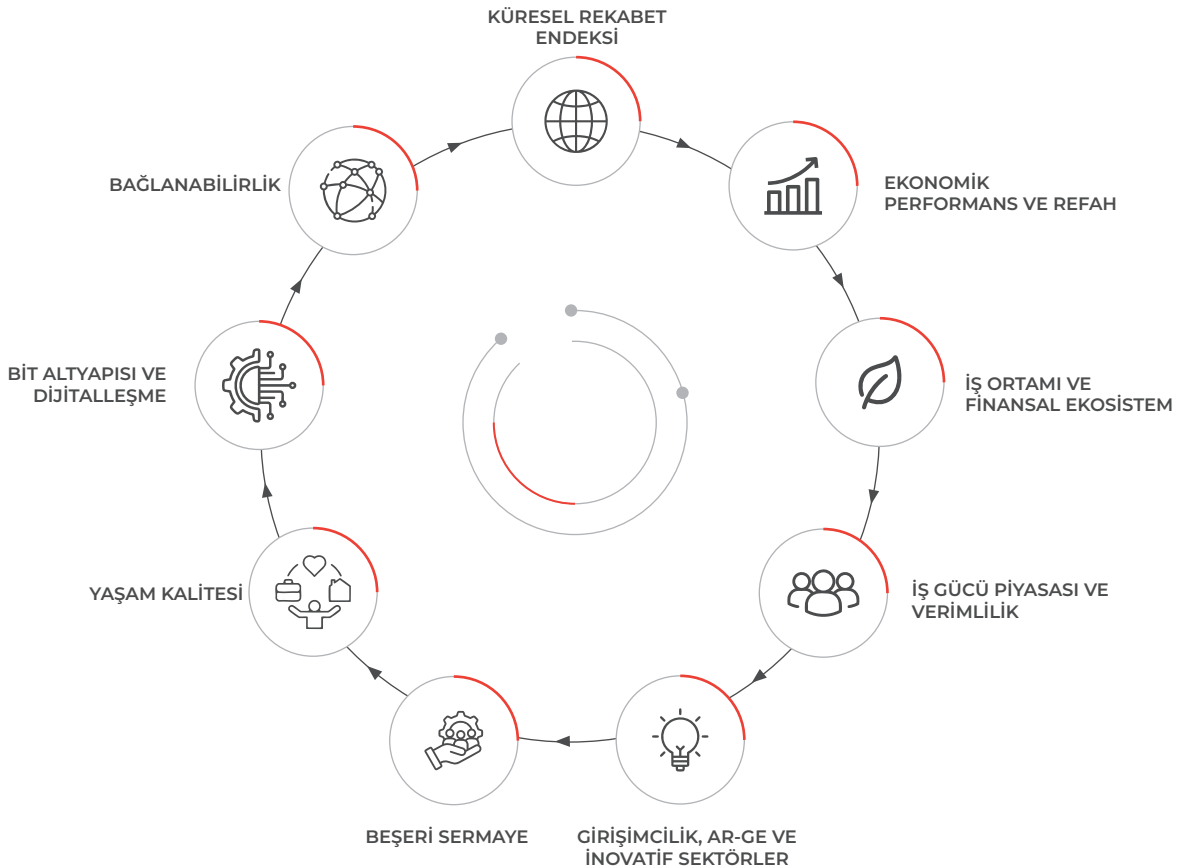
KÜRESEL REKABET ENDEKSİ

EKONOMİK PERFORMANS VE REFAH

İŞ ORTAMI VE FİNANSAL EKOSİSTEM

İŞ GÜCÜ PİYASASI VE VERİMLİLİK

GİRİŞİMCİLİK, AR-GE VE İNOVATİF SEKTÖRLER

BEŞERİ SERMAYE

YAŞAM KALİTESİ

BİT ALTYAPISI VE DİJİTALLEŞME

BAĞLANABİLİRLİK